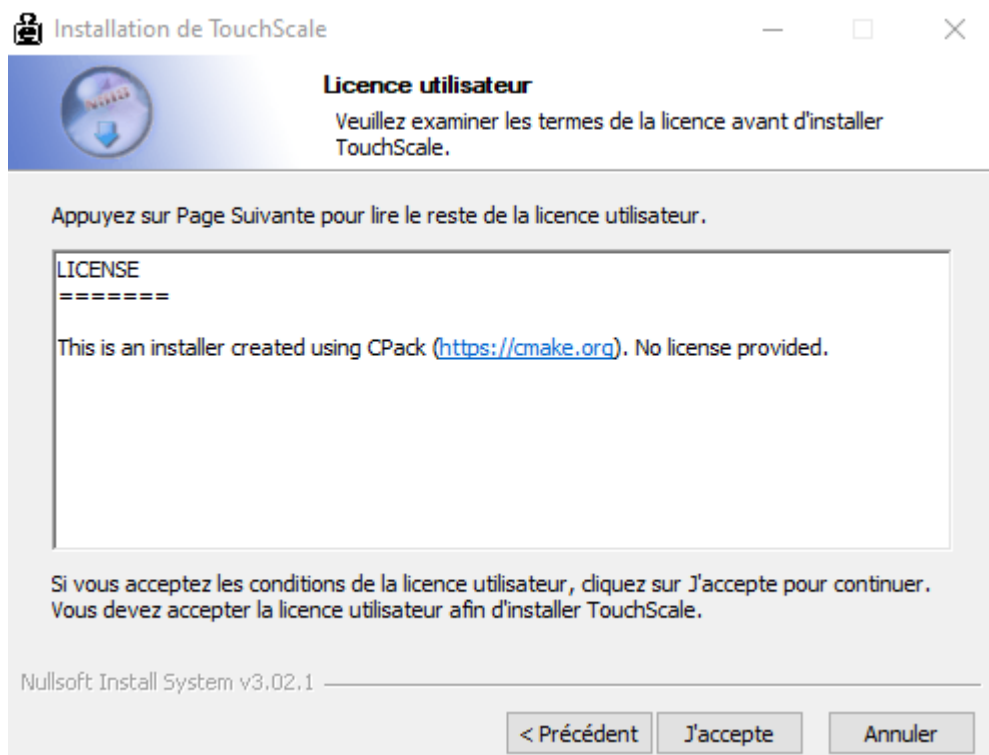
Installation de TouchScale

Licence utilisateur

Veuillez examiner les termes de la licence avant d'installer TouchScale.

Appuyez sur Page Suivante pour lire le reste de la licence utilisateur.

LICENSE
=======

This is an installer created using CPack (https://cmake.org). No license provided.

Si vous acceptez les conditions de la licence utilisateur, cliquez sur J'accepte pour continuer. Vous devez accepter la licence utilisateur afin d'installer TouchScale.

Nullsoft Install System v3.02.1

< Précédent | J'accepte | Annuler